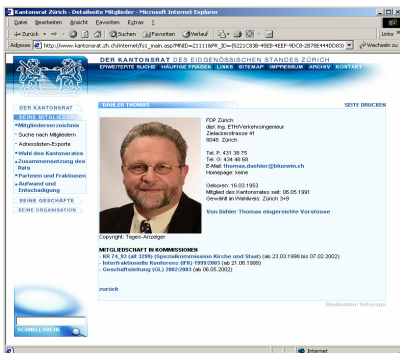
Kantonsrat Zürich - Detailinfo Mitglieder - Microsoft Internet Explorer

Datei Bearbeiten Ansicht Favoriten Extras ?

Zurück Suchen Favoriten Verlauf

Adresse http://www.kantonsrat.zh.ch/internet/fs1_main.asp?MNID=211118PR_ID={5221C03B-45EB-4EEF-9DC8-2878E44DD083} Wechseln zu

DER KANTONSRAT DES EIDGENÖSSISCHEN STANDES ZÜRICH
ERWEITERTE SUCHE HÄUFIGE FRAGEN LINKS SITEMAP IMPRESSUM ARCHIV KONTAKT

DER KANTONSRAT
SEINE MITGLIEDER
Mitgliederverzeichnis
Suche nach Mitgliedern
Adresslisten-Exporte
Wahl des Kantonsrates
Zusammensetzung des Rats
Parteien und Fraktionen
Aufwand und Entschädigung
SEINE GESCHÄFTE
SEINE ORGANISATION

SCHNELLSUCHE

DÄHLER THOMAS
SEITE DRUCKEN

FDP Zürich
dipl. Ing. ETH/Verkehrsingenieur
Zielackerstrasse 41
8046 Zürich

Tel. P: 431 35 75
Tel. G: 434 45 68
E-Mail: thomas.daehler@bluewin.ch
Homepage: keine

Geboren: 16.03.1953
Mitglied des Kantonsrates seit: 06.05.1991
Gewählt im Wahlkreis: Zürich 3+9

Von Dähler Thomas eingereichte Vorstösse

Copyright: Tages-Anzeiger

MITGLIEDSCHAFT IN KOMMISSIONEN
- KR 74_93 (alt 3295) (Spezialkommission Kirche und Staat) (ab 23.03.1998 bis 07.02.2002)
- Interfraktionelle Konferenz (IFK) 1999/2003 (ab 21.06.1999)
- Geschäftsleitung (GL) 2002/2003 (ab 06.05.2002)

zurück

Realisation: Sehrope

Internet